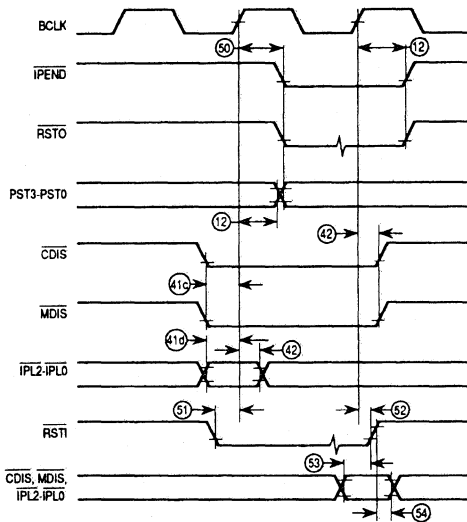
BCLK
50
12
$\overline{IPEND}$
$\overline{RSTO}$
PST3-PST0
12
42
$\overline{CDIS}$
41c
$\overline{MDIS}$
41d
42
$\overline{IPL2}$-$\overline{IPL0}$
51
52
$\overline{RSTI}$
53
$\overline{CDIS}$, $\overline{MDIS}$, $\overline{IPL2}$-$\overline{IPL0}$
54